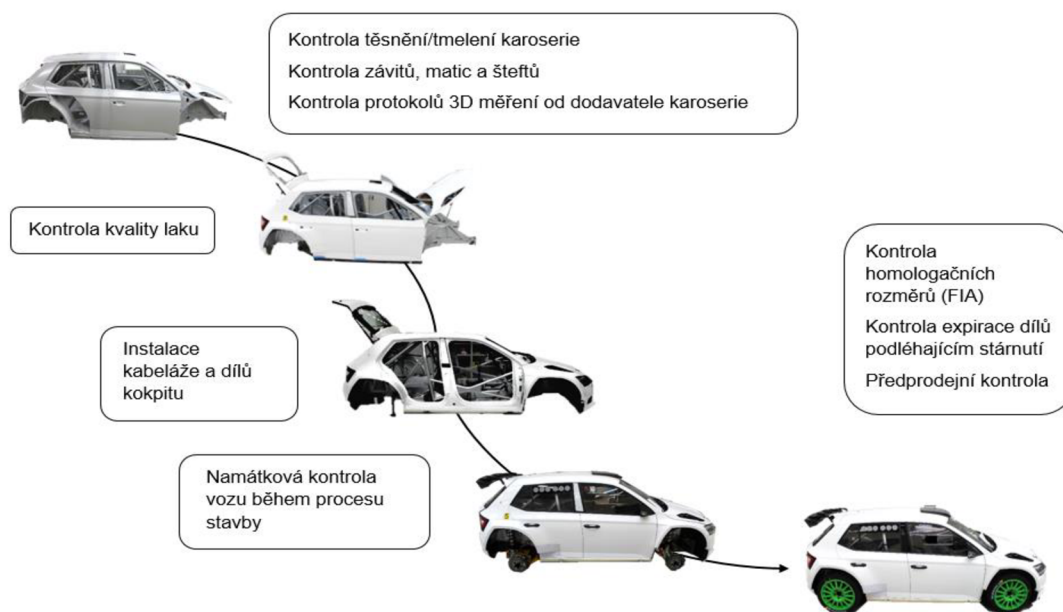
Kontrola těsnění/tmelení karoserie

Kontrola závitů, matic a šteftů

Kontrola protokolů 3D měření od dodavatele karoserie

Kontrola kvality laku

Kontrola homologačních rozměrů (FIA)

Kontrola expirace dílů podléhajícím stárnutí

Předprodejní kontrola

Instalace kabeláže a dílů kokpitu

Namátková kontrola vozu během procesu stavby